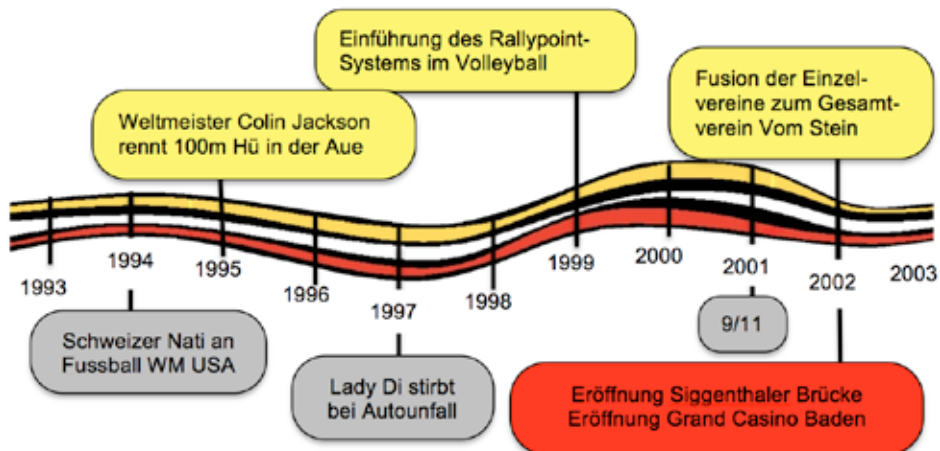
Einführung des Rallypoint-Systems im Volleyball

Weltmeister Colin Jackson rennt 100m Hü in der Aue

Fusion der Einzelvereine zum Gesamtverein Vom Stein

1993

1994

1995

1996

1997

1998

1999

2000

2001

2002

2003

Schweizer Nati an Fussball WM USA

Lady Di stirbt bei Autounfall

9/11

Eröffnung Siggenthaler Brücke
Eröffnung Grand Casino Baden